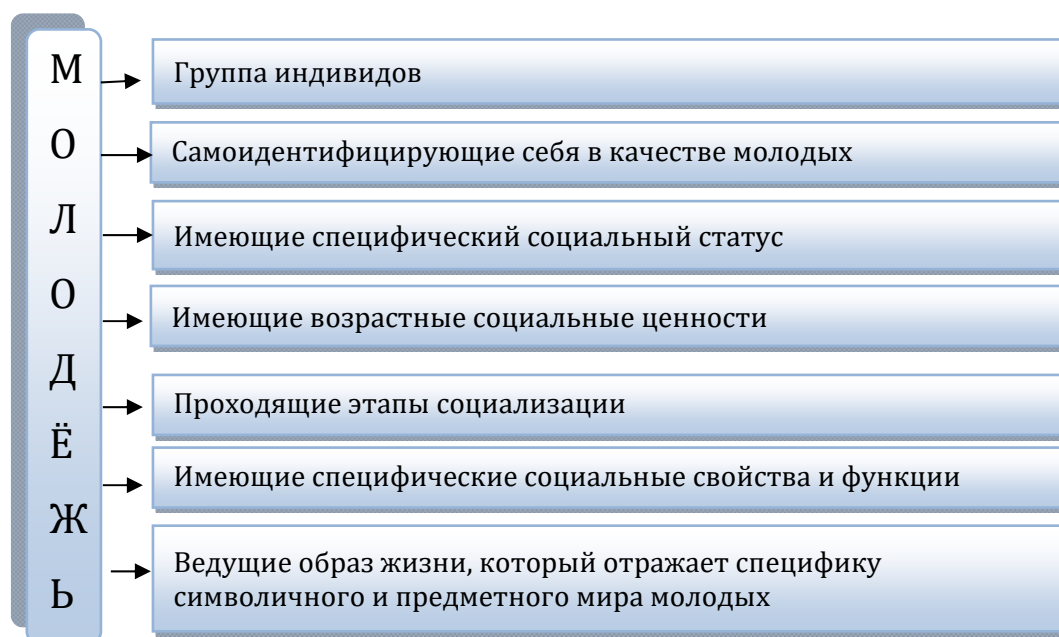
М
О
Л
О
Д
Ё
Ж
Ь

Группа индивидов

Самоидентифицирующие себя в качестве молодых

Имеющие специфический социальный статус

Имеющие возрастные социальные ценности

Проходящие этапы социализации

Имеющие специфические социальные свойства и функции

Ведущие образ жизни, который отражает специфику символичного и предметного мира молодых